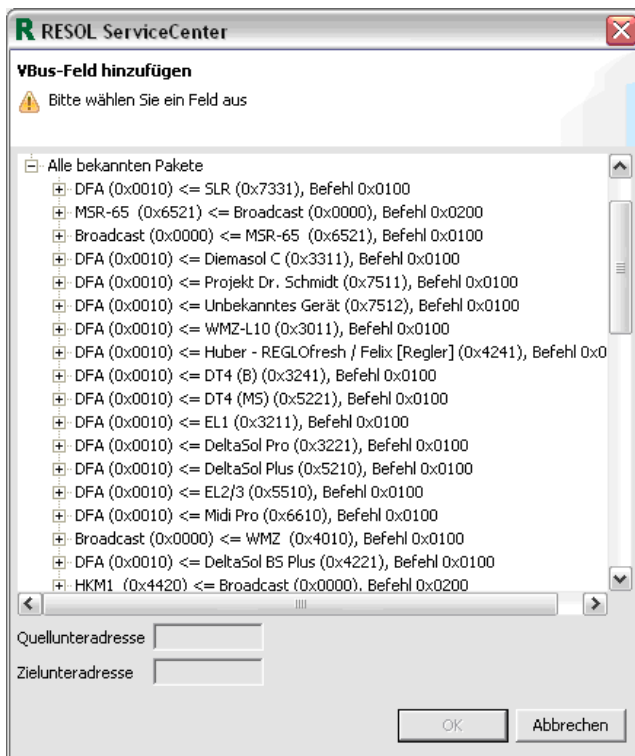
R RESOL ServiceCenter

VBus-Feld hinzufügen

Bitte wählen Sie ein Feld aus

Alle bekannten Pakete
DFA (0x0010) <= SLR (0x7331), Befehl 0x0100
MSR-65 (0x6521) <= Broadcast (0x0000), Befehl 0x0200
Broadcast (0x0000) <= MSR-65 (0x6521), Befehl 0x0100
DFA (0x0010) <= Diemasol C (0x3311), Befehl 0x0100
DFA (0x0010) <= Projekt Dr. Schmidt (0x7511), Befehl 0x0100
DFA (0x0010) <= Unbekanntes Gerät (0x7512), Befehl 0x0100
DFA (0x0010) <= WMZ-L10 (0x3011), Befehl 0x0100
DFA (0x0010) <= Huber - REGLOfresh / Felix [Regler] (0x4241), Befehl 0x0
DFA (0x0010) <= DT4 (B) (0x3241), Befehl 0x0100
DFA (0x0010) <= DT4 (MS) (0x5221), Befehl 0x0100
DFA (0x0010) <= EL1 (0x3211), Befehl 0x0100
DFA (0x0010) <= DeltaSol Pro (0x3221), Befehl 0x0100
DFA (0x0010) <= DeltaSol Plus (0x5210), Befehl 0x0100
DFA (0x0010) <= EL2/3 (0x5510), Befehl 0x0100
DFA (0x0010) <= Midi Pro (0x6610), Befehl 0x0100
Broadcast (0x0000) <= WMZ (0x4010), Befehl 0x0100
DFA (0x0010) <= DeltaSol BS Plus (0x4221), Befehl 0x0100
HKM1 (0x4420) <= Broadcast (0x0000), Befehl 0x0200

Quellunteradresse

Zielunteradresse

OK
Abbrechen